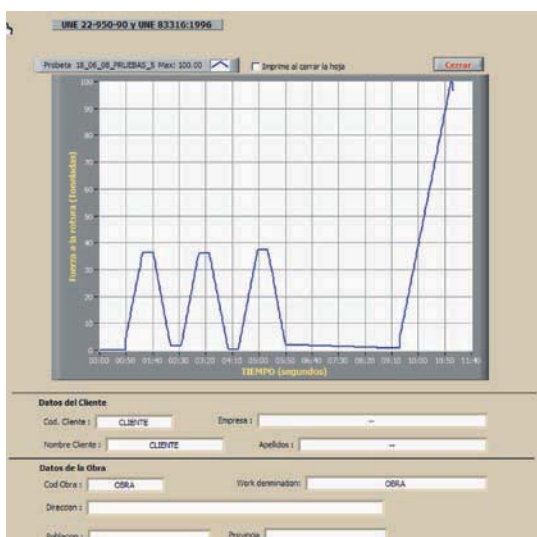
UNE 22-950-90 y UNE 83316:1996

Probeta 18_06_08_PRUEBAS_5 Max: 100.00

Imprime al cerrar la hoja

Cerrar

Fuerza a la rotura (toneladas)

100
90
80
70
60
50
40
30
20
10
0

00:00 00:50 01:40 02:30 03:20 04:10 05:00 05:50 06:40 07:30 08:20 09:10 10:00 10:50 11:40

TIEMPO (segundos)

Datos del Cliente

Cod. Cliente : CLIENTE

Empresa : --

Nombre Cliente : CLIENTE

Apellidos : --

Datos de la Obra

Cod Obra : OBRA

Work denmination: OBRA

Direccion :

Poblacion :

Provincia :